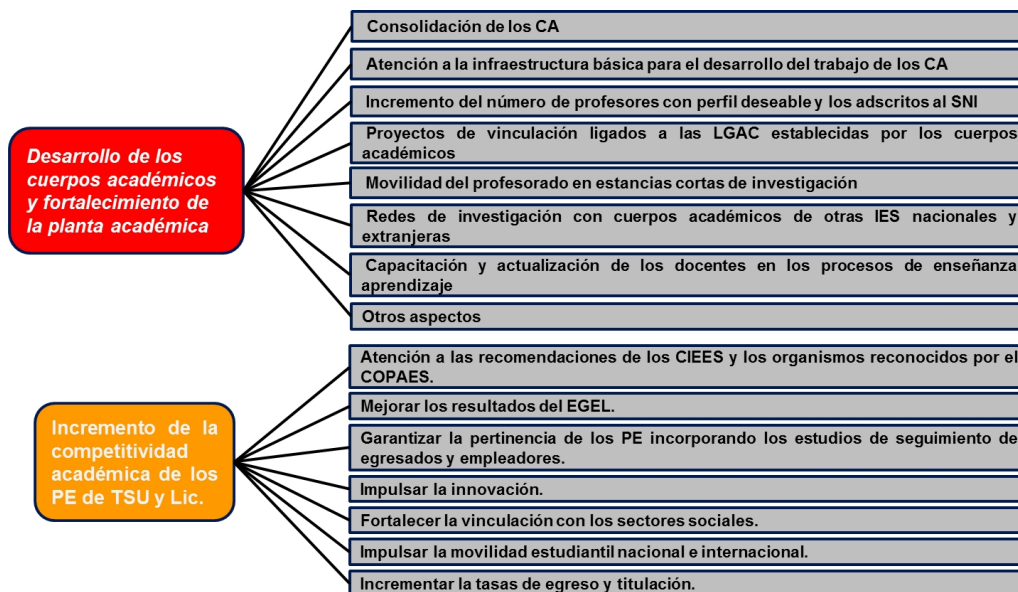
Desarrollo de los cuerpos académicos y fortalecimiento de la planta académica

Consolidación de los CA

Atención a la infraestructura básica para el desarrollo del trabajo de los CA

Incremento del número de profesores con perfil deseable y los adscritos al SNI

Proyectos de vinculación ligados a las LGAC establecidas por los cuerpos académicos

Movilidad del profesorado en estancias cortas de investigación

Redes de investigación con cuerpos académicos de otras IES nacionales y extranjeras

Capacitación y actualización de los docentes en los procesos de enseñanza aprendizaje

Otros aspectos

Incremento de la competitividad académica de los PE de TSU y Lic.

Atención a las recomendaciones de los CIEES y los organismos reconocidos por el COPAES.

Mejorar los resultados del EGEL.

Garantizar la pertinencia de los PE incorporando los estudios de seguimiento de egresados y empleadores.

Impulsar la innovación.

Fortalecer la vinculación con los sectores sociales.

Impulsar la movilidad estudiantil nacional e internacional.

Incrementar la tasas de egreso y titulación.